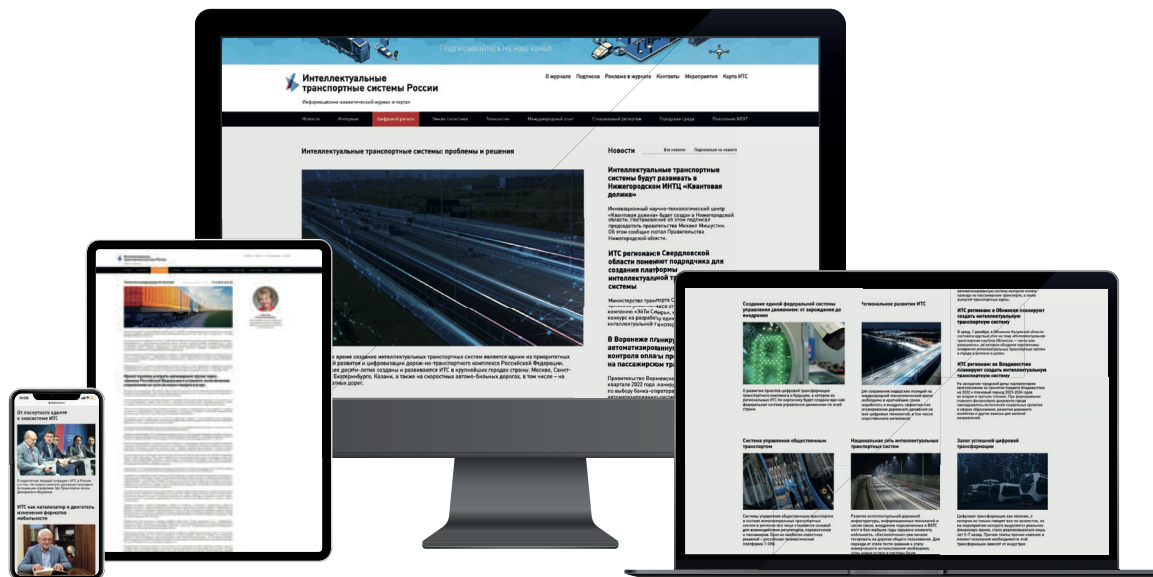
Подписывайтесь на наш канал

Интеллектуальные транспортные системы России

Информационно-аналитический журнал и портал

О журнале Подписка Реклама в журнале Контакты Мероприятия Карта ИТС

Новости Интервью Цифровой регион Умная логистика Технологии Международный опыт Специальный репортаж Городская среда Поколение NEXT

Интеллектуальные транспортные системы: проблемы и решения

Новости

Все новости Подписаться на новости

Интеллектуальные транспортные системы будут развивать в Нижегородском ИНТЦ «Квантовая долина»

Инновационный научно-технологический центр «Квантовая долина» будет создан в Нижегородской области. Постановление об этом подписал председатель правительства Михаил Мишустин. Об этом сообщил портал Правительства Нижегородской области.

ИТС регионам: в Свердловской области поменяют подрядчика для создания платформы интеллектуальной транспортной системы

Министерство транспорта С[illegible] компанию «ЗАТИ Смарт», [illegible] конкурс на разработку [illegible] интеллектуальной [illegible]

В Воронеже планиру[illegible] автоматизированну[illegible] контроля оплаты пр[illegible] на пассажирском тр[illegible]

Правительство Воронежс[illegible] квартале 2022 года планир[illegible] по выбору банка-партнера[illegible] автоматизированной систем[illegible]

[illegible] время создание интеллектуальных транспортных систем является одним из приоритетных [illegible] развития и цифровизации дорожно-транспортного комплекса Российской Федерации. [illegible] десятилетия созданы и развиваются ИТС в крупнейших городах страны: Москве, Санкт-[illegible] Екатеринбурге, Казани, а также на скоростных автомобильных дорогах, в том числе – на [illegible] дорог.

Создание единой федеральной системы управления движением: от зарождения до внедрения

С развитием проектов цифровой трансформации транспортного комплекса в Москве, в которых использовались ИТС, по-настоящему будет создана единая федеральная система управления движением на всей стране.

Региональное развитие ИТС

Для сохранения надежности позиций на международной транспортной арене необходимо в кратчайшие сроки разработать и внедрить эффективную актуализацию дорожного движения на всей цифровой технологии, в том числе искусственного интеллекта.

автоматизированную систему контроля оплаты проезда на пассажирском транспорте, а также выпустит транспортные карты.

ИТС регионам: в Обнинске планируют создать интеллектуальную транспортную систему

В среду, 1 декабря, в Обнинске Калужской области состоялся круглый стол по теме «Интеллектуальные транспортные системы Обнинска — шаги к их реализации», на котором обсудили перспективы внедрения интеллектуальных транспортных систем в городе усилиями и целом.

ИТС регионам: во Владивостоке планируют создать интеллектуальную транспортную систему

На заседании городской думы парламентарии проголосовали за принятие бюджета Владивостока на 2022 и плановый период 2023–2024 годов во втором и третьем чтении. При формировании главного финансового документа города синхронизированы реализации социальных проектов в сферах образования, развития дорожного хозяйства и других важных для жителей направлений.

Система управления общественным транспортом

Национальная сеть интеллектуальных транспортных систем

Залог успешной цифровой трансформации

От лоскутного одеяла к экосистеме ИТС

ИТС как катализатор и двигатель изменения формата мобильности